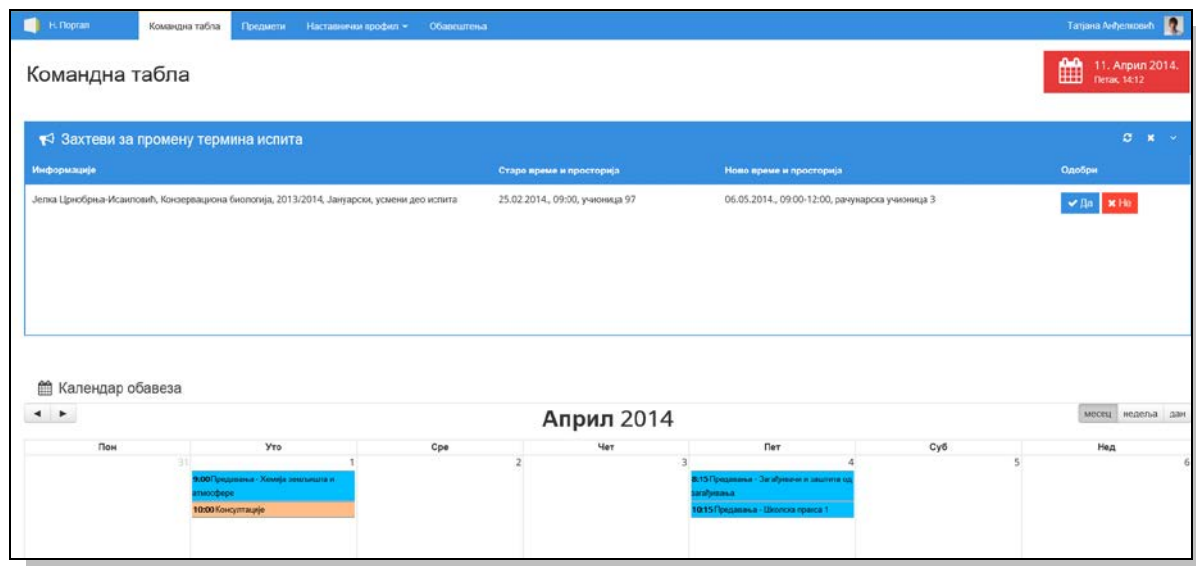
Н. Портал Командна табла Предмети Наставнички профил Обавештења Татјана Анђелковић

Командна табла

11. Април 2014.
Петак, 14:12

Захтеви за промену термина испита

| Информације | Старо време и просторија | Ново време и просторија | Одобри |
|---|---|---|---|
| Јелка Црнобрња-Исаиловић, Конзервациона биологија, 2013/2014, Јануарски, усмени део испита | 25.02.2014., 09:00, учионица 97 | 06.05.2014., 09:00-12:00, рачунарска учионица 3 | Да Не |

Календар обавеза

Април 2014

месец недеља дан

| Пон | Уто | Сре | Чет | Пет | Суб | Нед |
|---|---|---|---|---|---|---|
| 31 | 1 9:00 Предавања - Хемија земљишта и атмосфере 10:00 Консултације | 2 | 3 | 4 8:15 Предавања - Загађивачи и заштита од загађивања 10:15 Предавања - Школска пракса 1 | 5 | 6 |